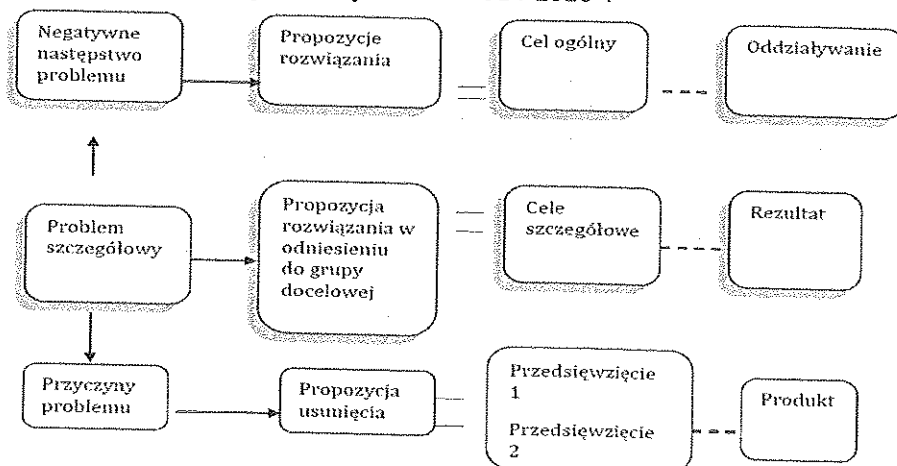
Negatywne następstwo problemu

Propozycje rozwiązania

Cel ogólny

Oddziaływanie

Problem szczegółowy

Propozycja rozwiązania w odniesieniu do grupy docelowej

Cele szczegółowe

Rezultat

Przyczyny problemu

Propozycja usunięcia

Przedsięwzięcie 1

Przedsięwzięcie 2

Produkt